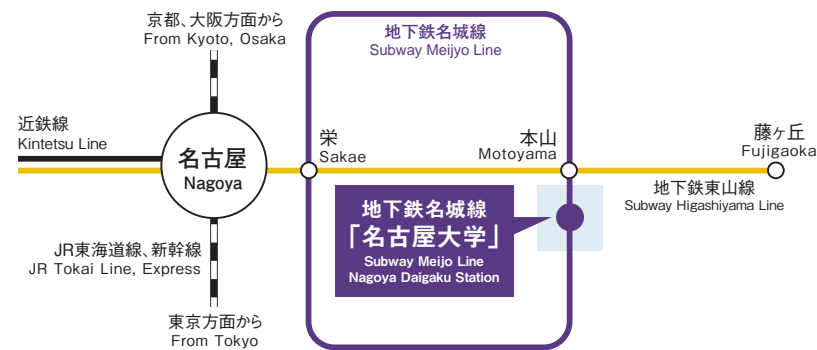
京都、大阪方面から
From Kyoto, Osaka

地下鉄名城線
Subway Meijyo Line

近鉄線
Kintetsu Line

名古屋
Nagoya

栄
Sakae

本山
Motoyama

藤ヶ丘
Fujigaoka

地下鉄東山線
Subway Higashiyama Line

地下鉄名城線
「名古屋大学」
Subway Meijo Line
Nagoya Daigaku Station

JR東海道線、新幹線
JR Tokai Line, Express

東京方面から
From Tokyo